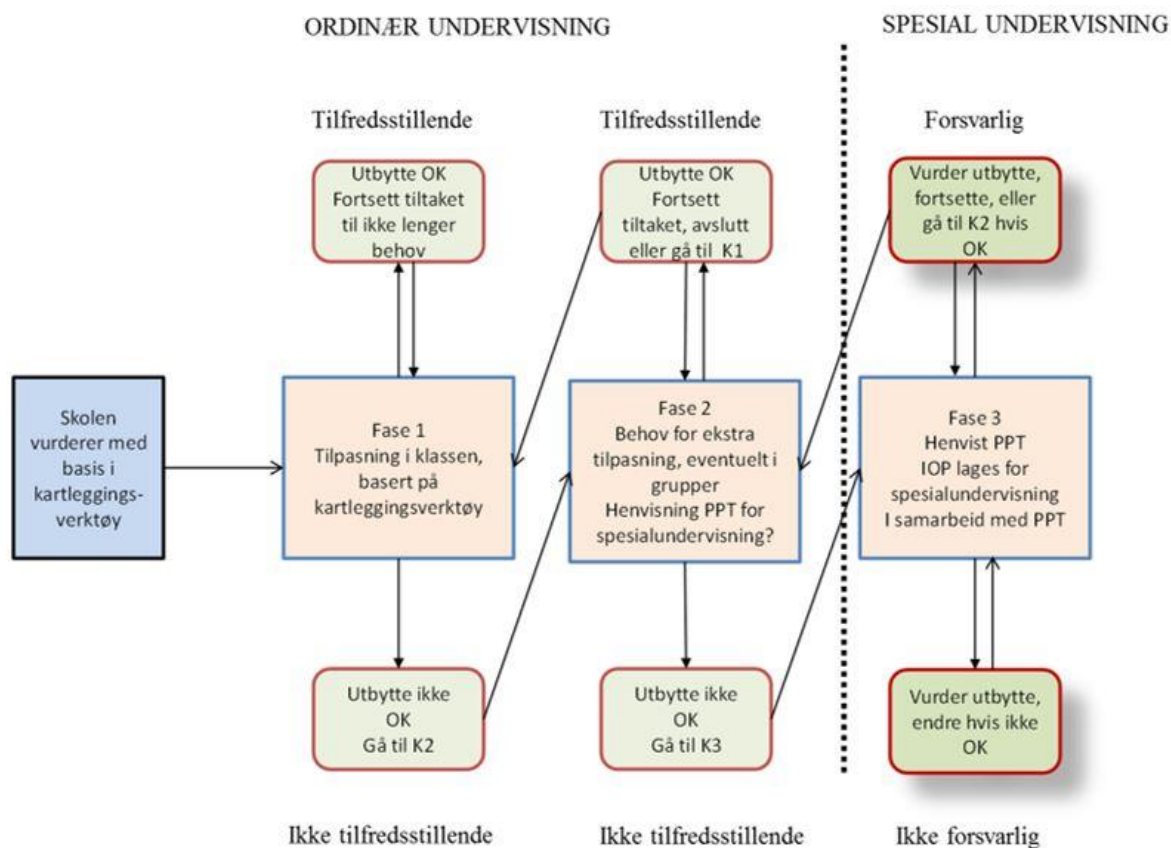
ORDINÆR UNDERVISNING

SPESIAL UNDERVISNING

Tilfredsstillende

Tilfredsstillende

Forsvarlig

Utbytte OK Fortsett tiltaket til ikke lenger behov

Utbytte OK Fortsett tiltaket, avslutt eller gå til K1

Vurder utbytte, fortsette, eller gå til K2 hvis OK

Skolen vurderer med basis i kartleggingsverktøy

Fase 1 Tilpasning i klassen, basert på kartleggingsverktøy

Fase 2 Behov for ekstra tilpasning, eventuelt i grupper Henvisning PPT for spesialundervisning?

Fase 3 Henvist PPT IOP lages for spesialundervisning I samarbeid med PPT

Utbytte ikke OK Gå til K2

Utbytte ikke OK Gå til K3

Vurder utbytte, endre hvis ikke OK

Ikke tilfredsstillende

Ikke tilfredsstillende

Ikke forsvarlig